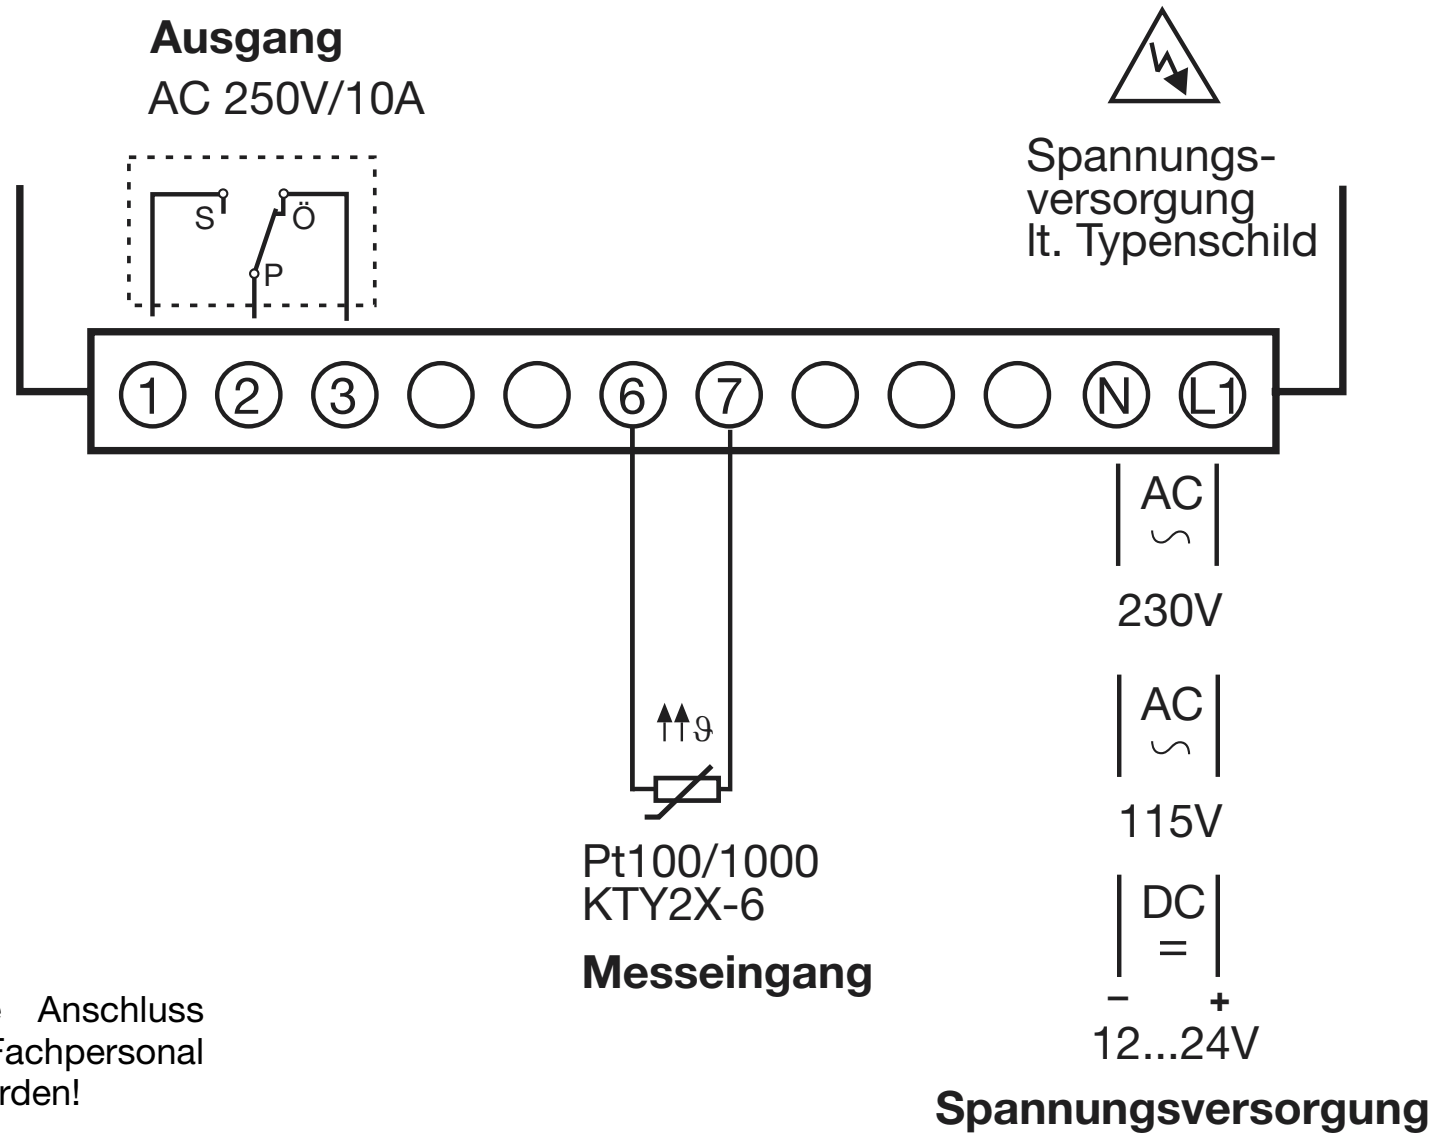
**Ausgang**
AC 250V/10A

S
Ö
P

Spannungsversorgung
lt. Typenschild

1 2 3 6 7 N L1

AC
∽
230V

AC
∽
115V

DC
=
− +
12...24V

$\uparrow\uparrow\vartheta$

Pt100/1000
KTY2X-6

**Messeingang**

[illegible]e Anschluss
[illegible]Fachpersonal
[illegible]rden!

**Spannungsversorgung**